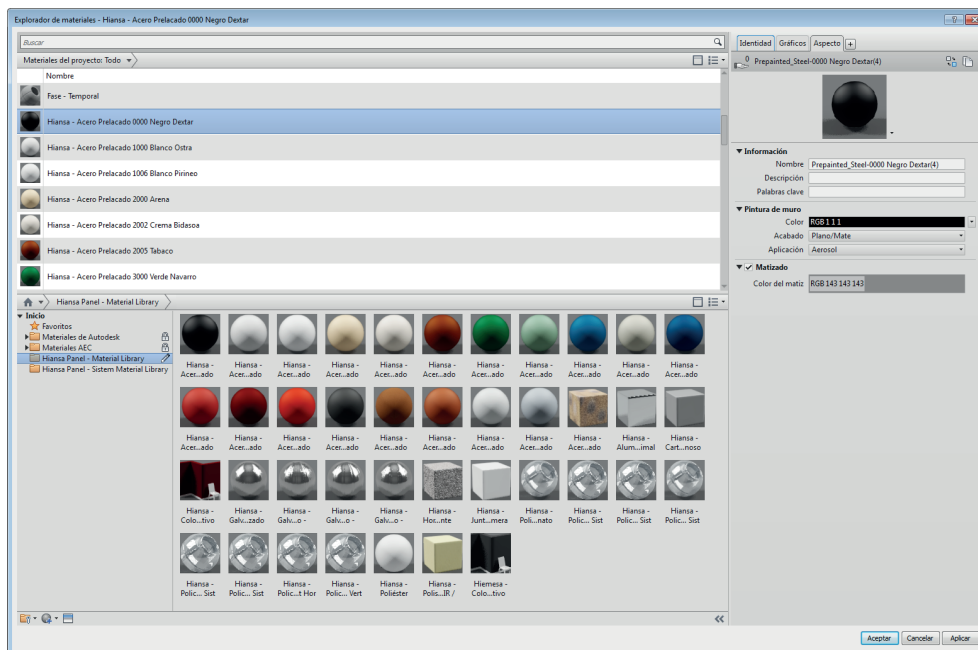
Explorador de materiales - Hiansa - Acero Prelacado 0000 Negro Dextar

Buscar

Materiales del proyecto: Todo

Nombre

Fase - Temporal

Hiansa - Acero Prelacado 0000 Negro Dextar

Hiansa - Acero Prelacado 1000 Blanco Ostra

Hiansa - Acero Prelacado 1006 Blanco Pirineo

Hiansa - Acero Prelacado 2000 Arena

Hiansa - Acero Prelacado 2002 Crema Bidasoa

Hiansa - Acero Prelacado 2005 Tabaco

Hiansa - Acero Prelacado 3000 Verde Navarro

Hiansa Panel - Material Library

Inicio
Favoritos
Materiales de Autodesk
Materiales AEC
Hiansa Panel - Material Library
Hiansa Panel - Sistem Material Library

Hiansa - Acer...ado
Hiansa - Acer...ado
Hiansa - Acer...ado
Hiansa - Acer...ado
Hiansa - Acer...ado
Hiansa - Acer...ado
Hiansa - Acer...ado
Hiansa - Acer...ado
Hiansa - Acer...ado
Hiansa - Acer...ado
Hiansa - Acer...ado

Hiansa - Acer...ado
Hiansa - Acer...ado
Hiansa - Acer...ado
Hiansa - Acer...ado
Hiansa - Acer...ado
Hiansa - Acer...ado
Hiansa - Acer...ado
Hiansa - Acer...ado
Hiansa - Acer...ado
Hiansa - Alum...imal
Hiansa - Cart...noso

Hiansa - Colo...tivo
Hiansa - Galv...zado
Hiansa - Galv...o -
Hiansa - Galv...o -
Hiansa - Galv...o -
Hiansa - Hor...nte
Hiansa - Junt...mera
Hiansa - Poli...nato
Hiansa - Polic... Sist
Hiansa - Polic... Sist
Hiansa - Polic... Sist

Hiansa - Polic... Sist
Hiansa - Polic... Sist
Hiansa - Polic...t Hor
Hiansa - Polic... Vert
Hiansa - Poliéster
Hiansa - Polis...IR /
Hiemesa - Colo...tivo

Identidad | Gráficos | Aspecto | +

Prepainted_Steel-0000 Negro Dextar(4)

Información
Nombre: Prepainted_Steel-0000 Negro Dextar(4)
Descripción
Palabras clave

Pintura de muro
Color: RGB 1 1 1
Acabado: Plano/Mate
Aplicación: Aerosol

Matizado
Color del matiz: RGB 143 143 143

Aceptar | Cancelar | Aplicar